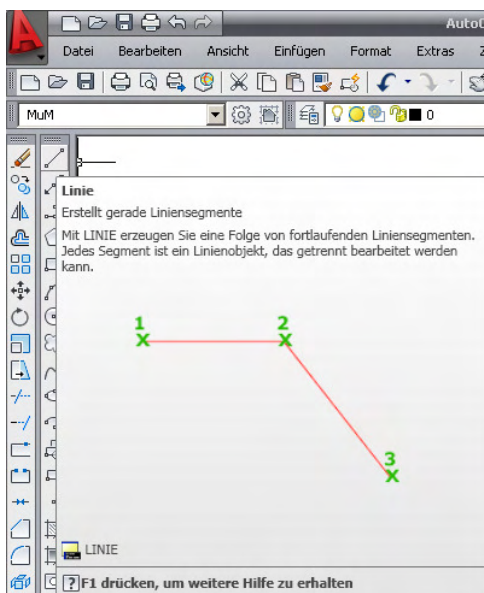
AutoC

Datei Bearbeiten Ansicht Einfügen Format Extras Z

MuM

0

Linie

Erstellt gerade Liniensegmente

Mit LINIE erzeugen Sie eine Folge von fortlaufenden Liniensegmenten. Jedes Segment ist ein Linienobjekt, das getrennt bearbeitet werden kann.

1

2

3

LINIE

F1 drücken, um weitere Hilfe zu erhalten